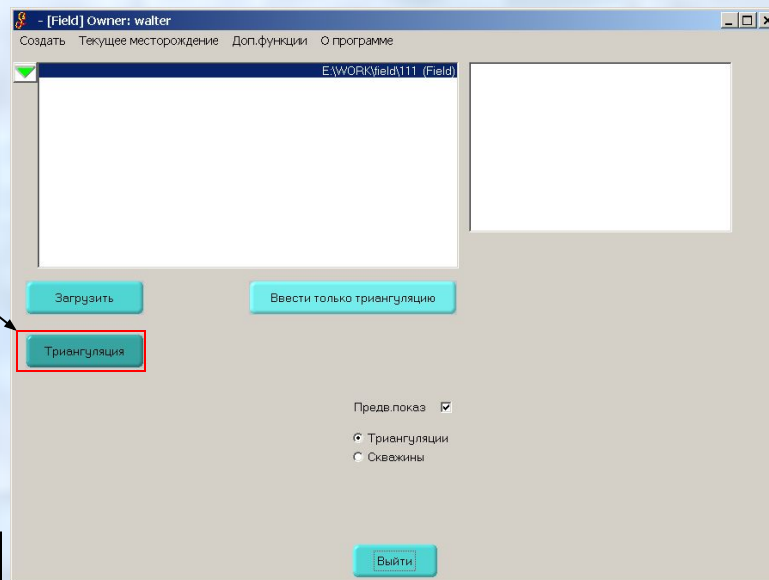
- [Field] Owner: walter

Создать Текущее месторождение Доп.функции О программе

E:\WORK\field\111 (Field)

Загрузить

Ввести только триангуляцию

Триангуляция

Предв.показ

Триангуляции

Скважины

Выйти